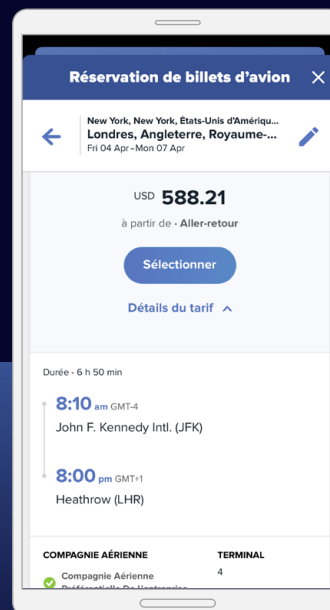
Réservation de billets d'avion

New York, New York, États-Unis d'Amériqu...
Londres, Angleterre, Royaume-...
Fri 04 Apr - Mon 07 Apr

USD 588.21
à partir de · Aller-retour

Sélectionner

Détails du tarif

Durée - 6 h 50 min

8:10 am GMT-4
John F. Kennedy Intl. (JFK)

8:00 pm GMT+1
Heathrow (LHR)

| COMPAGNIE AÉRIENNE | TERMINAL |
|---|---|
| Compagnie Aérienne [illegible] | 4 |